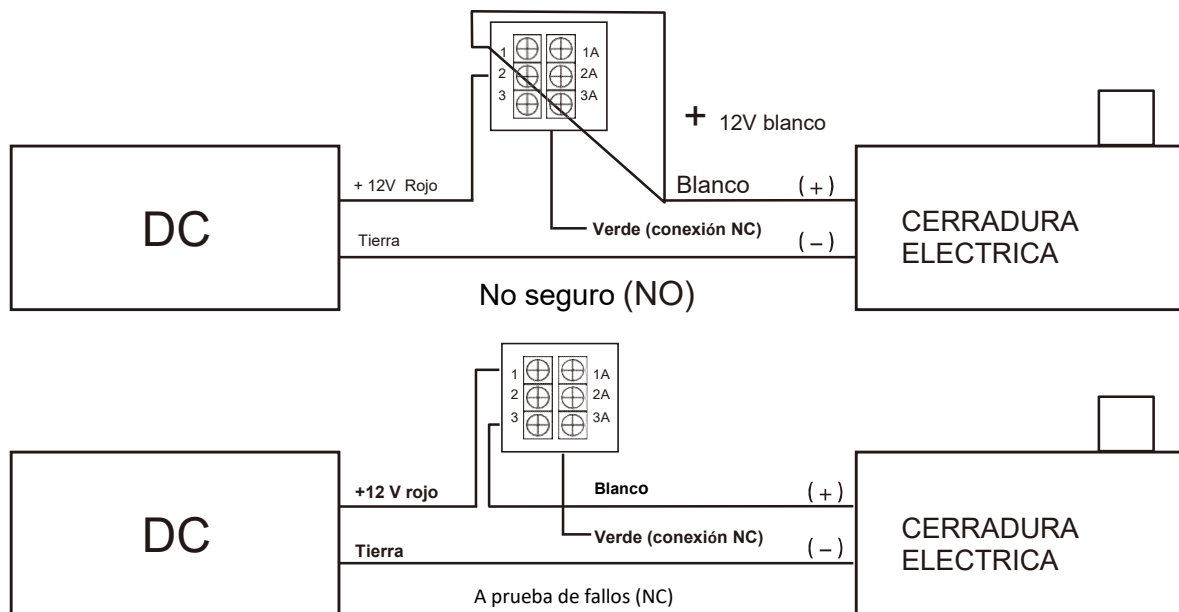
1
2
3
1A
2A
3A

+ 12V blanco

DC

+ 12V Rojo

Blanco

( + )

Verde (conexión NC)

Tierra

( – )

CERRADURA ELECTRICA

No seguro (NO)

1
2
3
1A
2A
3A

DC

+12 V rojo

Blanco

( + )

Verde (conexión NC)

Tierra

( – )

CERRADURA ELECTRICA

A prueba de fallos (NC)